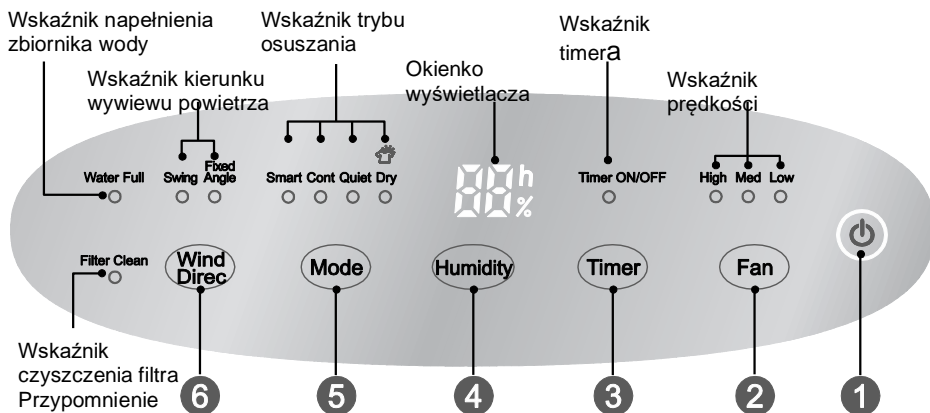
Wskaźnik napełnienia zbiornika wody

Wskaźnik trybu osuszania

Wskaźnik timera

Wskaźnik kierunku wywiewu powietrza

Okienko wyświetlacza

Wskaźnik prędkości

Water Full

Swing

Fixed Angle

Smart Cont Quiet Dry

88 h %

Timer ON/OFF

High Med Low

Filter Clean

Wind Direc

Mode

Humidity

Timer

Fan

Wskaźnik czyszczenia filtra Przypomnienie

6

5

4

3

2

1